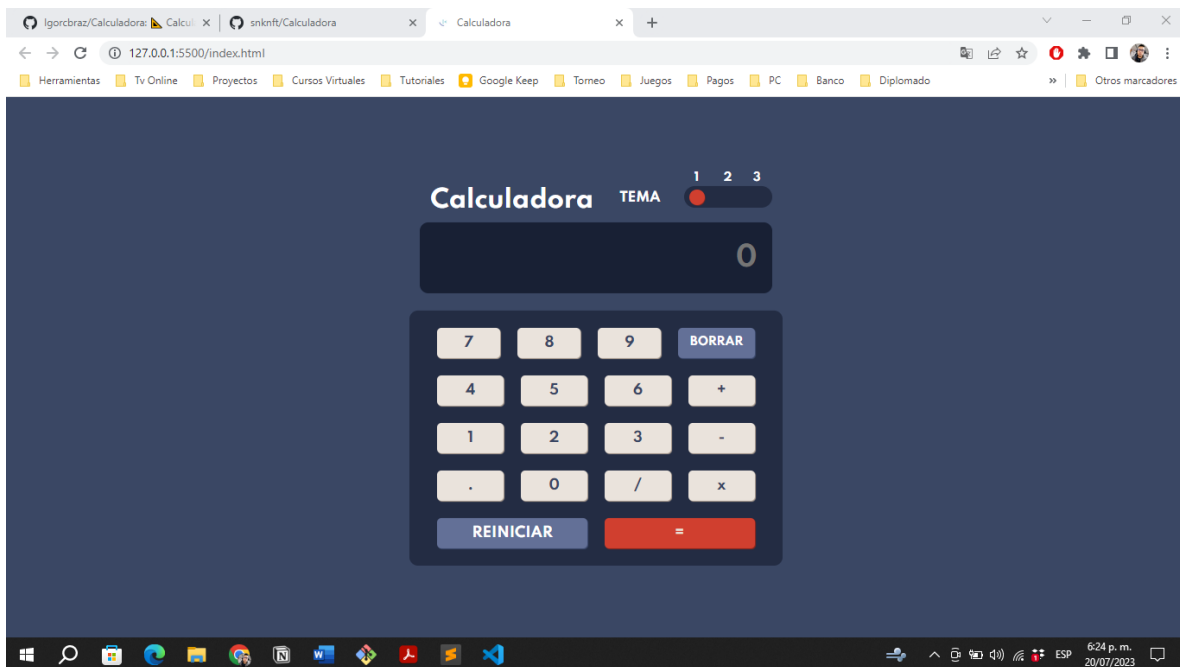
Igorcbraz/Calculadora: Calcul ×
snknft/Calculadora ×
Calculadora ×
+

127.0.0.1:5500/index.html

Herramientas
Tv Online
Proyectos
Cursos Virtuales
Tutoriales
Google Keep
Torneo
Juegos
Pagos
PC
Banco
Diplomado
»
Otros marcadores

Calculadora
TEMA
1 2 3

0

| 7 | 8 | 9 | BORRAR |
|---|---|---|---|
| 4 | 5 | 6 | + |
| 1 | 2 | 3 | - |
| . | 0 | / | x |

REINICIAR
=

ESP
6:24 p. m.
20/07/2023